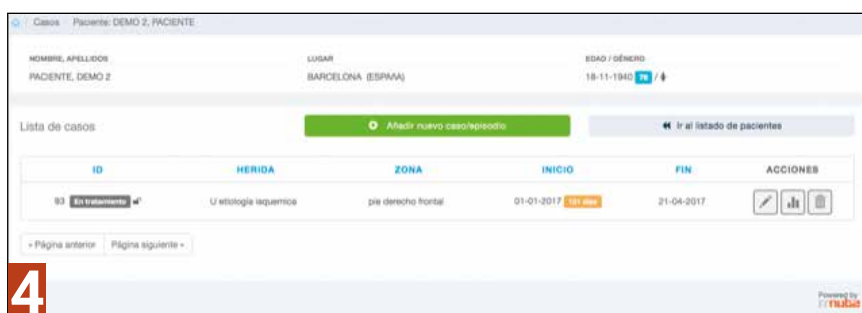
Casos / Paciente: DEMO 2, PACIENTE

NOMBRE, APELLIDOS
PACIENTE, DEMO 2

LUGAR
BARCELONA (ESPAÑA)

EDAD / GÉNERO
18-11-1940 76 / ♂

Lista de casos

Añadir nuevo caso/episodio

Ir al listado de pacientes

| ID | HERIDA | ZONA | INICIO | FIN | ACCIONES |
|---|---|---|---|---|---|
| 93 En tratamiento | U etiología isquemica | pie derecho frontal | 01-01-2017 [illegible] días | 21-04-2017 | |

« Página anterior | Página siguiente »

4

Powered by nube